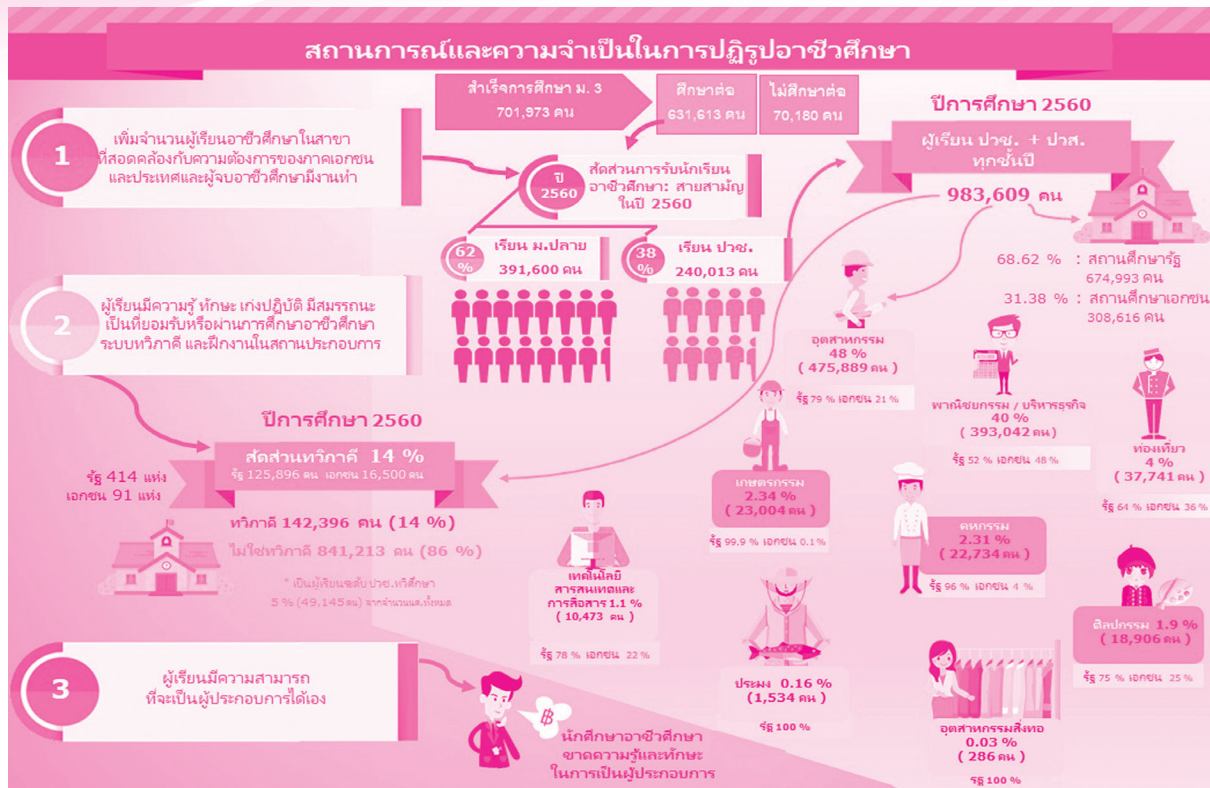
สถานการณ์และความจำเป็นในการปฏิรูปอาชีวศึกษา

สำเร็จการศึกษา ม. 3
701,973 คน

ศึกษาต่อ
631,613 คน

ไม่ศึกษาต่อ
70,180 คน

1
เพิ่มจำนวนผู้เรียนอาชีวศึกษาในสาขาที่สอดคล้องกับความต้องการของภาคเอกชน และประเทศและผู้จบอาชีวศึกษามีงานทำ

ปี 2560
สัดส่วนการรับนักเรียน อาชีวศึกษา: สายสามัญ ในปี 2560

62 %
เรียน ม.ปลาย
391,600 คน

38 %
เรียน ปวช.
240,013 คน

ปีการศึกษา 2560
ผู้เรียน ปวช. + ปวส. ทุกชั้นปี
983,609 คน

68.62 % : สถานศึกษารัฐ
674,993 คน
31.38 % : สถานศึกษาเอกชน
308,616 คน

2
ผู้เรียนมีความรู้ ทักษะ เก่งปฏิบัติ มีสมรรถนะ เป็นที่ยอมรับหรือผ่านการศึกษาอาชีวศึกษาระบบทวิภาคี และฝึกงานในสถานประกอบการ

อุตสาหกรรม
48 %
( 475,889 คน )
รัฐ 79 % เอกชน 21 %

พาณิชยกรรม / บริหารธุรกิจ
40 %
( 393,042 คน )
รัฐ 52 % เอกชน 48 %

ท่องเที่ยว
4 %
( 37,741 คน )
รัฐ 64 % เอกชน 36 %

ปีการศึกษา 2560
สัดส่วนทวิภาคี 14 %
รัฐ 125,896 คน เอกชน 16,500 คน
รัฐ 414 แห่ง
เอกชน 91 แห่ง
ทวิภาคี 142,396 คน (14 %)
ไม่ใช่ทวิภาคี 841,213 คน (86 %)
* เป็นผู้เรียนระดับ ปวช.ทวิศึกษา
5 % (49,145 คน) จากจำนวนคนทั้งหมด

เกษตรกรรม
2.34 %
( 23,004 คน )
รัฐ 99.9 % เอกชน 0.1%

คหกรรม
2.31 %
( 22,734 คน )
รัฐ 96 % เอกชน 4 %

เทคโนโลยีสารสนเทศและการสื่อสาร 1.1 %
( 10,473 คน )
รัฐ 78 % เอกชน 22 %

ศิลปกรรม 1.9 %
( 18,906 คน )
รัฐ 75 % เอกชน 25 %

3
ผู้เรียนมีความสามารถที่จะเป็นผู้ประกอบการได้เอง

ประมง 0.16 %
(1,534 คน )
รัฐ 100 %

อุตสาหกรรมสิ่งทอ
0.03 %
( 286 คน )
รัฐ 100 %

฿
นักศึกษาอาชีวศึกษา ขาดความรู้และทักษะ ในการเป็นผู้ประกอบการ